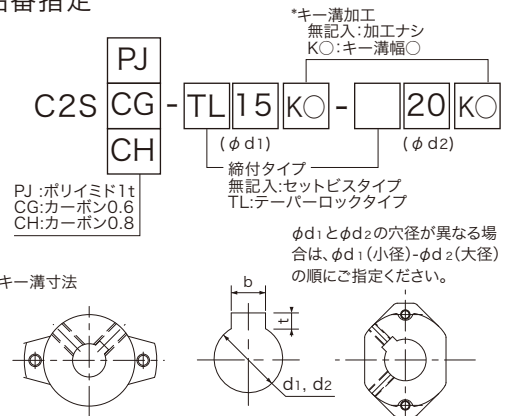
品番指定

*キー溝加工
無記入:加工ナシ
K○:キー溝幅○

PJ
C2S CG - TL 15 K○ - 20 K○
CH

(φd1)
(φd2)

締付タイプ
無記入:セットビスタイプ
TL:テーパーロックタイプ

PJ :ポリイミド1t
CG:カーボン0.6
CH:カーボン0.8

φd1とφd2の穴径が異なる場合は、φd1(小径)-φd2(大径)の順にご指定ください。

キー溝寸法

b
t
d1, d2